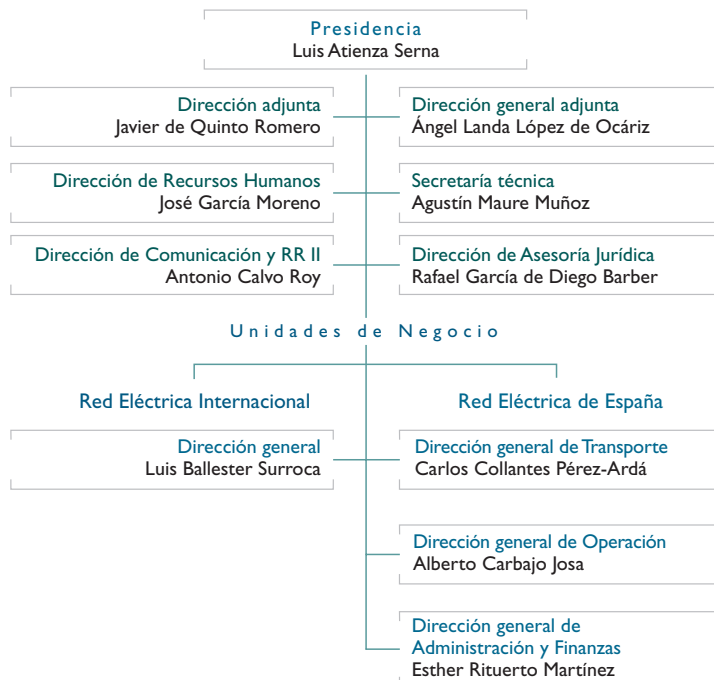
Presidencia
Luis Atienza Serna

Dirección adjunta
Javier de Quinto Romero

Dirección general adjunta
Ángel Landa López de Ocáriz

Dirección de Recursos Humanos
José García Moreno

Secretaría técnica
Agustín Maure Muñoz

Dirección de Comunicación y RR II
Antonio Calvo Roy

Dirección de Asesoría Jurídica
Rafael García de Diego Barber

Unidades de Negocio

Red Eléctrica Internacional

Dirección general
Luis Ballester Surroca

Red Eléctrica de España

Dirección general de Transporte
Carlos Collantes Pérez-Ardá

Dirección general de Operación
Alberto Carbajo Josa

Dirección general de Administración y Finanzas
Esther Rituerto Martínez